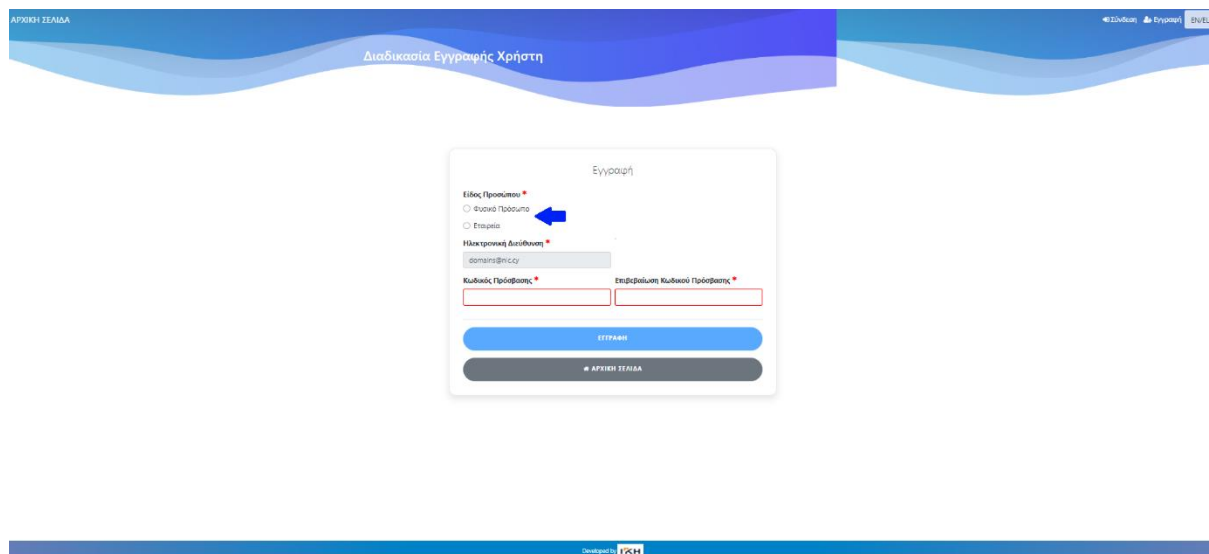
ΑΡΧΙΚΗ ΣΕΛΙΔΑ

Σύνδεση Εγγραφή EN/EL

Διαδικασία Εγγραφής Χρήστη

Εγγραφή

Είδος Προσώπου *

Φυσικό Πρόσωπο

Εταιρεία

Ηλεκτρονική Διεύθυνση *

domains@nic.cy

Κωδικός Πρόσβασης *

Επιβεβαίωση Κωδικού Πρόσβασης *

ΕΓΓΡΑΦΗ

ΑΡΧΙΚΗ ΣΕΛΙΔΑ

Developed by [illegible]